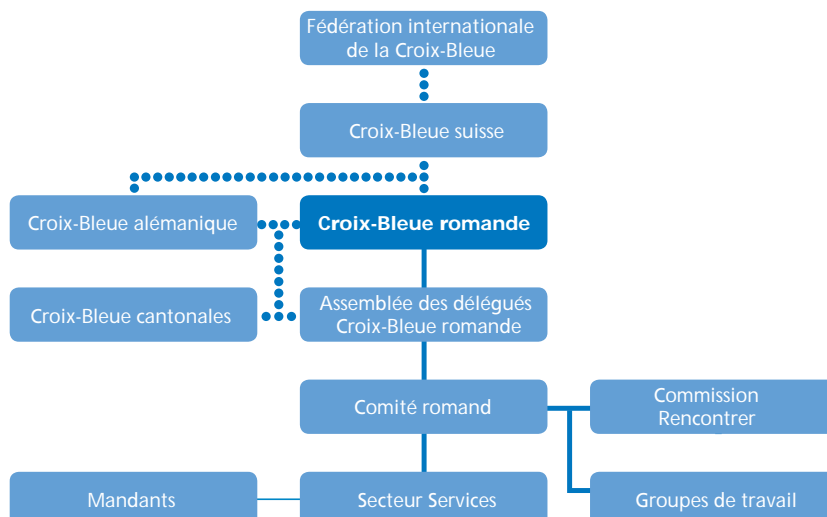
Fédération internationale de la Croix-Bleue

Croix-Bleue suisse

Croix-Bleue alémanique

Croix-Bleue romande

Croix-Bleue cantonales

Assemblée des délégués Croix-Bleue romande

Comité romand

Commission Rencontrer

Mandants

Secteur Services

Groupes de travail